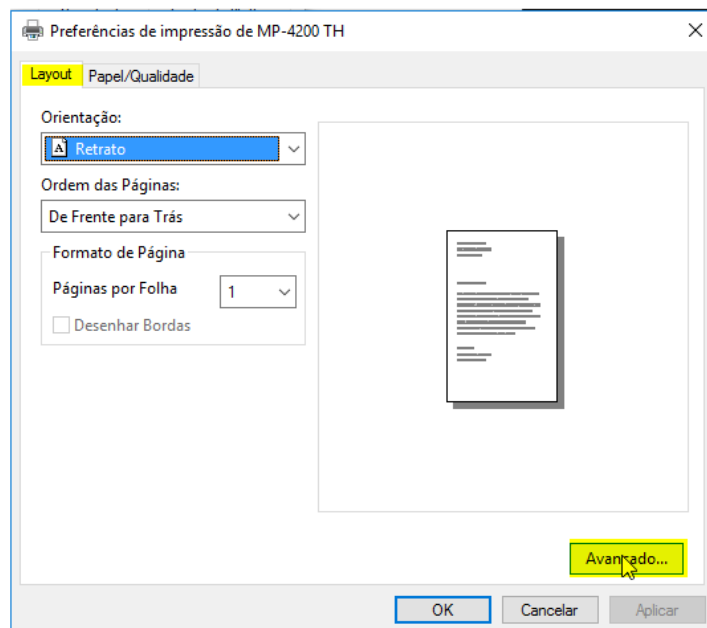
Preferências de impressão de MP-4200 TH

Layout
Papel/Qualidade

Orientação:
Retrato

Ordem das Páginas:
De Frente para Trás

Formato de Página
Páginas por Folha
1
Desenhar Bordas

Avançado...

OK
Cancelar
Aplicar